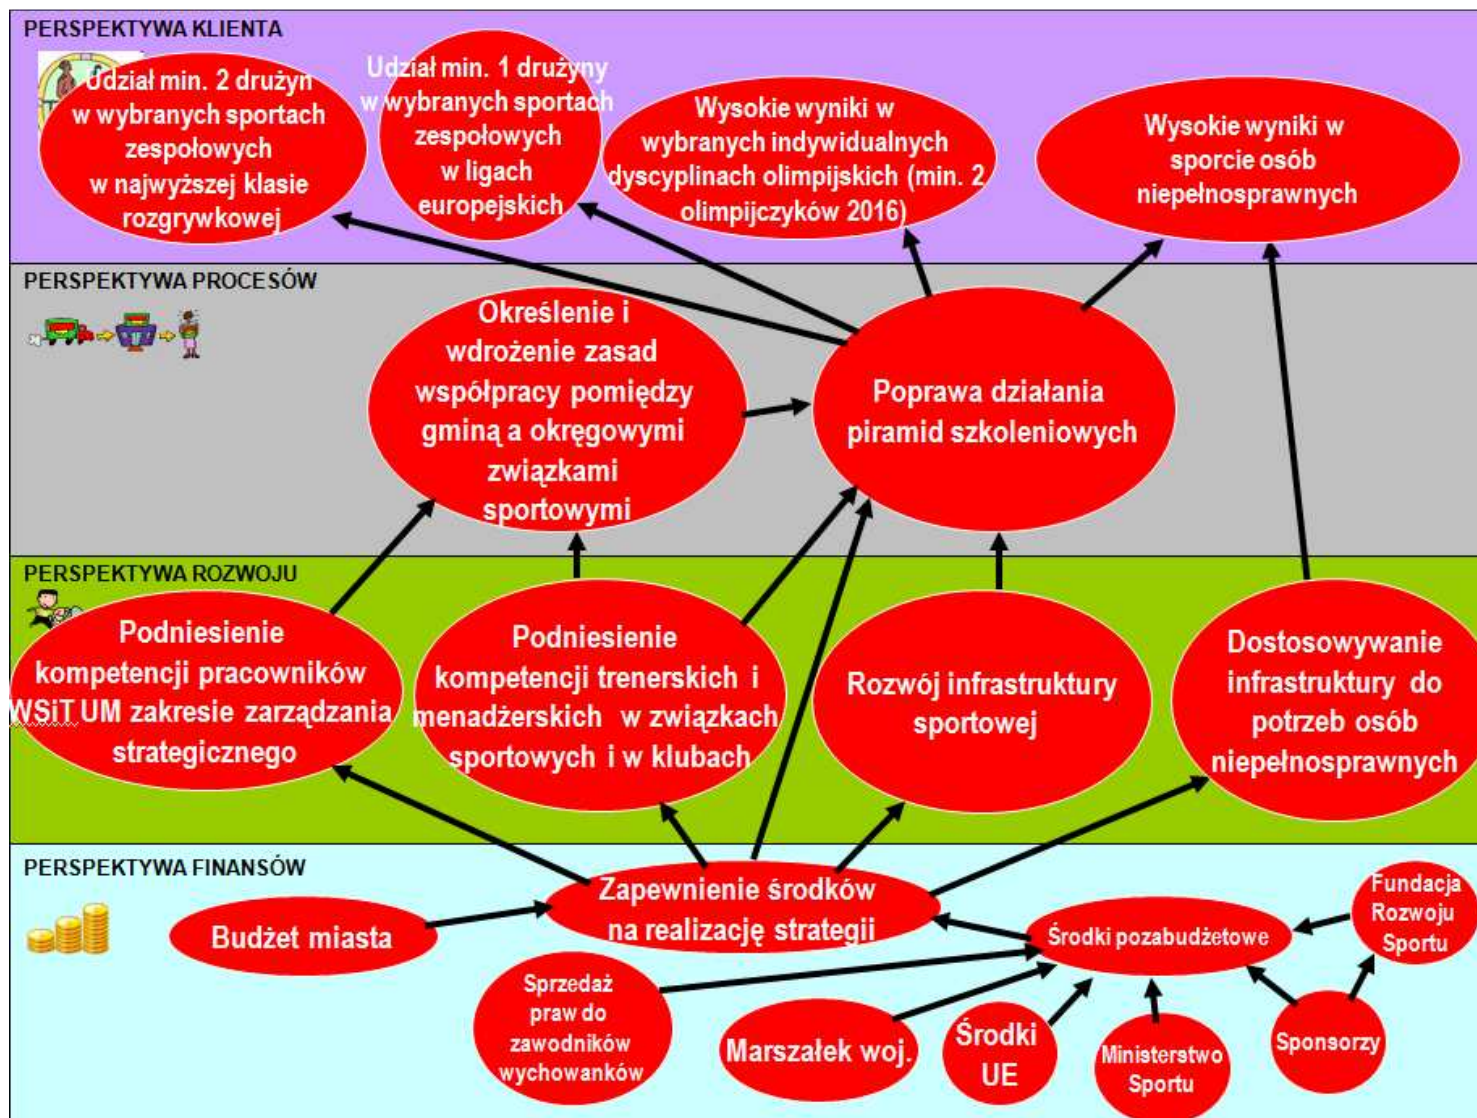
PERSPEKTYWA KLIENTA

Udział min. 2 drużyn w wybranych sportach zespołowych w najwyższej klasie rozgrywkowej

Udział min. 1 drużyny w wybranych sportach zespołowych w ligach europejskich

Wysokie wyniki w wybranych indywidualnych dyscyplinach olimpijskich (min. 2 olimpijczyków 2016)

Wysokie wyniki w sporcie osób niepełnosprawnych

PERSPEKTYWA PROCESÓW

Określenie i wdrożenie zasad współpracy pomiędzy gminą a okręgowymi związkami sportowymi

Poprawa działania piramid szkoleniowych

PERSPEKTYWA ROZWOJU

Podniesienie kompetencji pracowników WSiT UM zakresie zarządzania strategicznego

Podniesienie kompetencji trenerskich i menadżerskich w związkach sportowych i w klubach

Rozwój infrastruktury sportowej

Dostosowywanie infrastruktury do potrzeb osób niepełnosprawnych

PERSPEKTYWA FINANSÓW

Budżet miasta

Zapewnienie środków na realizację strategii

Środki pozabudżetowe

Fundacja Rozwoju Sportu

Sprzedaż praw do zawodników wychowanków

Marszałek woj.

Środki UE

Ministerstwo Sportu

Sponsorzy